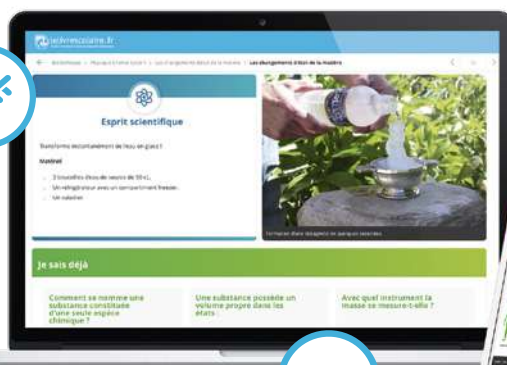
lelivrescolaire.fr

Bibliothèque > Physique-Chimie cycle 4 > Les changements d'état de la matière > Les changements d'état de la matière

Esprit scientifique

Transforme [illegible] de l'eau en glace ?

Matériel

3 bouteilles d'eau de source de 50 cL
Un réfrigérateur avec un compartiment freezer
Un saladier

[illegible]

Je sais déjà

Comment se nomme une substance constituée d'une seule espèce chimique ?

Une substance possède un volume propre dans les états :

Avec quel instrument la masse se mesure-t-elle ?